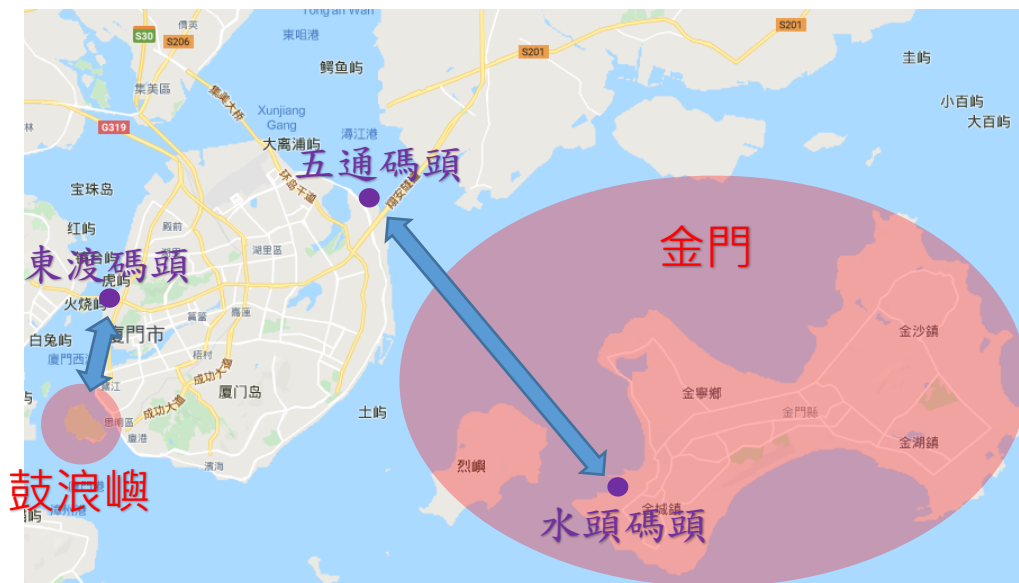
Tong'an Wan
S30
S206
僑英
東咀港
S201
S201
圭屿
鳄鱼屿
集美區
集美大桥
Xunjiang Gang
G319
小百屿
大百屿
大离浦屿
潯江港
五通碼頭
环岛干道
翔安隧道
宝珠岛
殿前
红屿
湖里區
金門
東渡碼頭
虎屿
火烧屿
篔簹
厦門市
白兔屿
厦門西站
湖濱
梧村
金沙鎮
成功大道
鷺江
厦门岛
金寧鄉
思明區
成功大道
土屿
金門縣
鼓浪嶼
廈港
金湖鎮
烈嶼
濱海
金城鎮
水頭碼頭